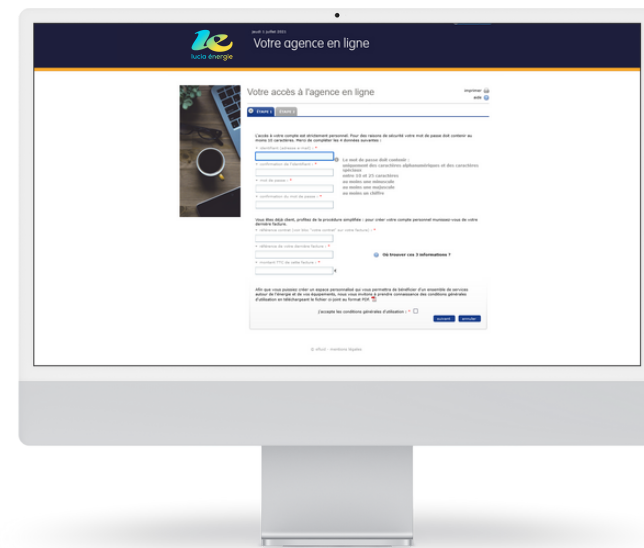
lucia énergie

jeudi 1 juillet 2021

Votre agence en ligne

Votre accès à l'agence en ligne

imprimer
aide

Etape 1 Etape 2

L'accès à votre compte est strictement personnel. Pour des raisons de sécurité votre mot de passe doit contenir au moins 10 caractères. Merci de compléter les 4 données suivantes :

identifiant (adresse e-mail) : *

confirmation de l'identifiant : *

mot de passe : *

confirmation du mot de passe : *

Le mot de passe doit contenir : uniquement des caractères alphanumériques et des caractères spéciaux
entre 10 et 25 caractères
au moins une minuscule
au moins une majuscule
au moins un chiffre

Vous êtes déjà client, profitez de la procédure simplifiée : pour créer votre compte personnel munissez-vous de votre dernière facture.

référence contrat (voir bloc "votre contrat" sur votre facture) : *

référence de votre dernière facture : *

montant TTC de cette facture : *

€

Où trouver ces 3 informations ?

Afin que vous puissiez créer un espace personnalisé qui vous permettra de bénéficier d'un ensemble de services autour de l'énergie et de vos équipements, nous vous invitons à prendre connaissance des conditions générales d'utilisation en téléchargeant le fichier ci-joint au format PDF

J'accepte les conditions générales d'utilisation : *

suivant annuler

© Ufinet - mentions légales